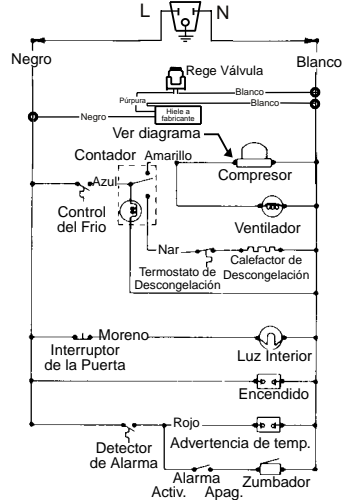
L N

Negro

Blanco

Rege Válvula

Púrpura

Blanco

Blanco

Negro

Hielo a fabricante

Ver diagrama

Contador

Amarillo

Azul

Compresor

Control del Frio

Ventilador

Nar

Termostato de Descongelación

Calefactor de Descongelación

Moreno

Interruptor de la Puerta

Luz Interior

Encendido

Rojo

Detector de Alarma

Advertencia de temp.

Alarma

Activ.

Apag.

Zumbador